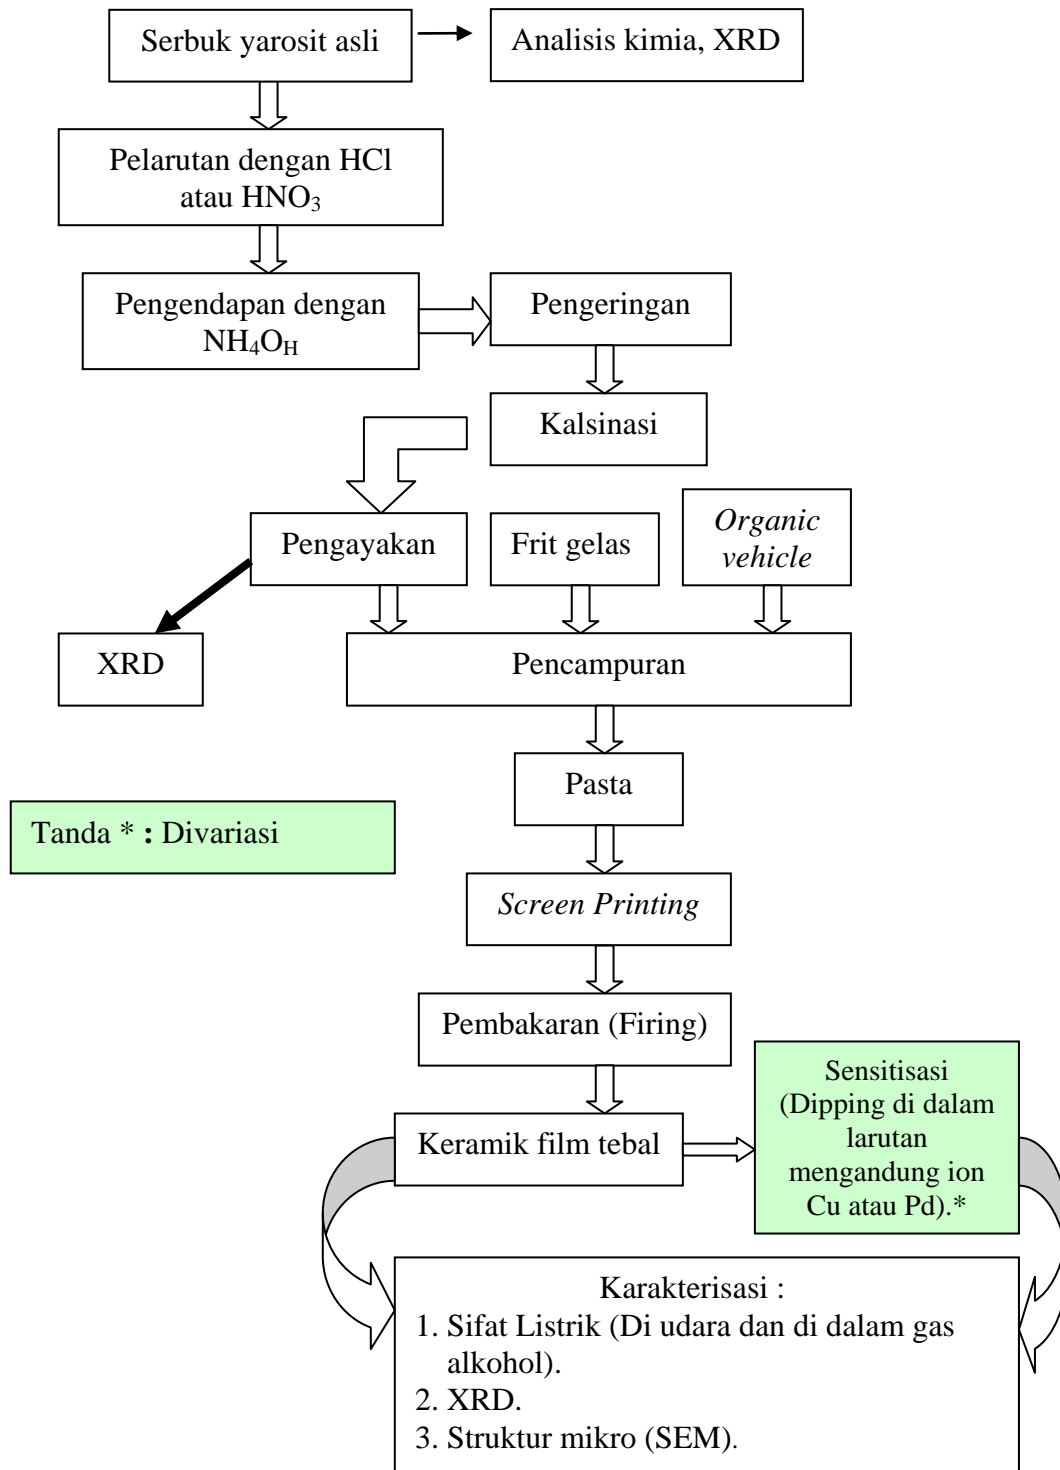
Serbuk yarosit asli

Analisis kimia, XRD

Pelarutan dengan HCl atau $HNO_3$

Pengendapan dengan $NH_4O_H$

Pengeringan

Kalsinasi

Pengayakan

Frit gelas

Organic vehicle

XRD

Pencampuran

Pasta

Tanda * **:** Divariasi

Screen Printing

Pembakaran (Firing)

Keramik film tebal

Sensitisasi (Dipping di dalam larutan mengandung ion Cu atau Pd).*

Karakterisasi :
1. Sifat Listrik (Di udara dan di dalam gas alkohol).
2. XRD.
3. Struktur mikro (SEM).